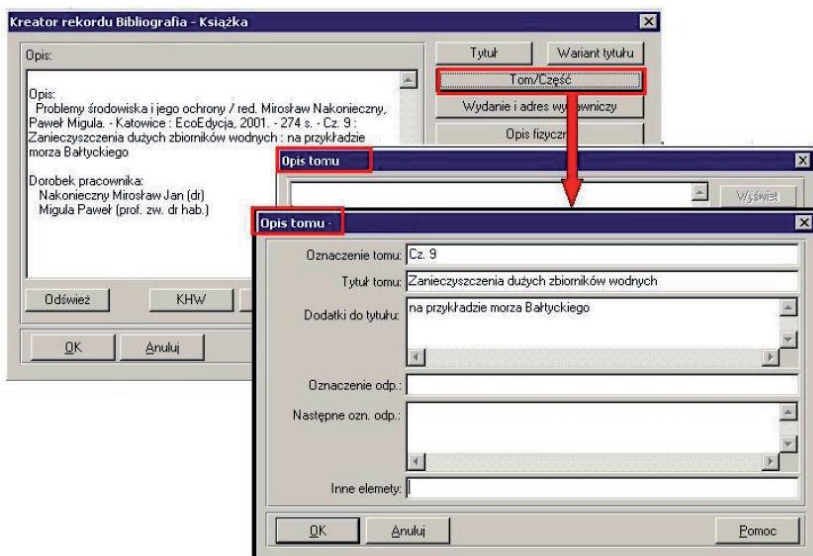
Kreator rekordu Bibliografia - Książka

Opis:

Opis:
Problemy środowiska i jego ochrony / red. Mirosław Nakonieczny, Paweł Migula. - Katowice : EcoEdycja, 2001. - 274 s. - Cz. 9 : Zanieczyszczenia dużych zbiorników wodnych : na przykładzie morza Bałtyckiego

Dorobek pracownika:
Nakonieczny Mirosław Jan (dr)
Migula Paweł (prof. zw. dr hab.)

Odśwież
KHW
OK
Anuluj

Tytuł
Wariant tytułu
Tom/Część
Wydanie i adres wy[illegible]niczy
Opis fizyczn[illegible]

Opis tomu
Wyświet

Opis tomu
Oznaczenie tomu: Cz. 9
Tytuł tomu: Zanieczyszczenia dużych zbiorników wodnych
Dodatki do tytułu: na przykładzie morza Bałtyckiego
Oznaczenie odp.:
Nastepne ozn. odp.:
Inne elemety:
OK
Anuluj
Pomoc